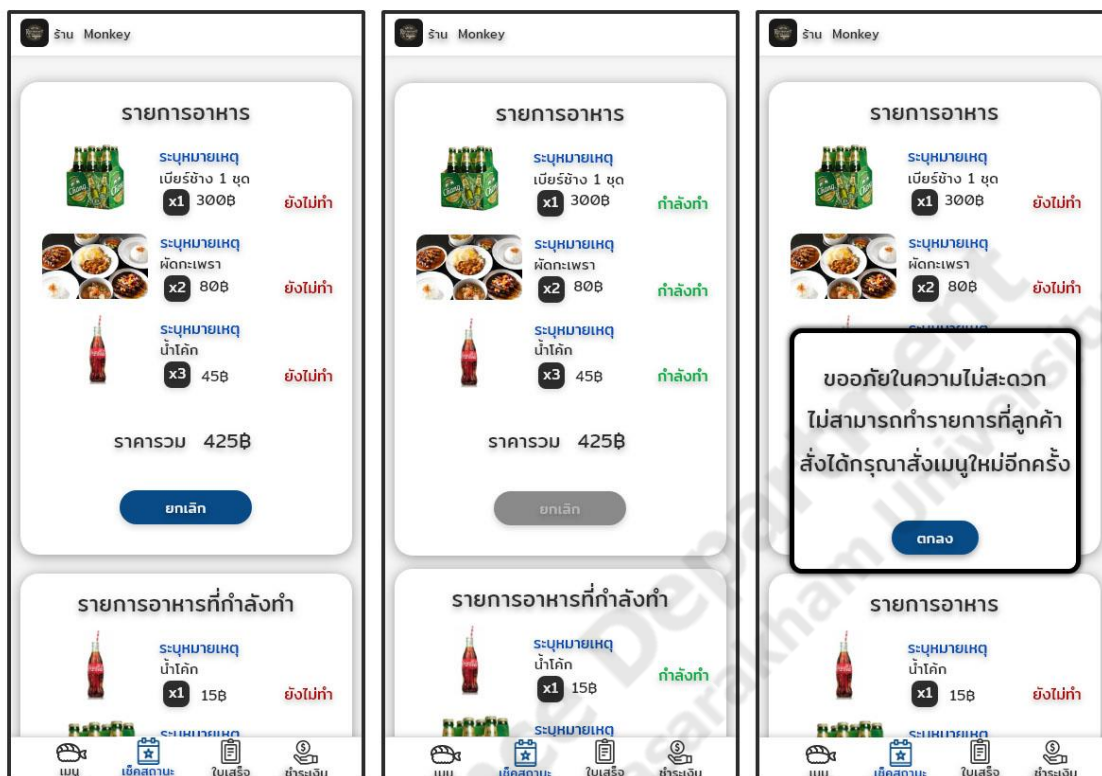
ร้าน Monkey

รายการอาหาร

ระบุหมายเหตุ
เบียร์ช้าง 1 ชุด
x1 300฿ ยังไม่ทำ

ระบุหมายเหตุ
ผัดกะเพรา
x2 80฿ ยังไม่ทำ

ระบุหมายเหตุ
น้ำโค้ก
x3 45฿ ยังไม่ทำ

ราคารวม 425฿

ยกเลิก

รายการอาหารที่กำลังทำ

ระบุหมายเหตุ
น้ำโค้ก
x1 15฿ ยังไม่ทำ

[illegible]

เมนู เช็คสถานะ ใบเสร็จ ชำระเงิน

ร้าน Monkey

รายการอาหาร

ระบุหมายเหตุ
เบียร์ช้าง 1 ชุด
x1 300฿ กำลังทำ

ระบุหมายเหตุ
ผัดกะเพรา
x2 80฿ กำลังทำ

ระบุหมายเหตุ
น้ำโค้ก
x3 45฿ กำลังทำ

ราคารวม 425฿

ยกเลิก

รายการอาหารที่กำลังทำ

ระบุหมายเหตุ
น้ำโค้ก
x1 15฿ กำลังทำ

ระบุหมายเหตุ

เมนู เช็คสถานะ ใบเสร็จ ชำระเงิน

ร้าน Monkey

รายการอาหาร

ระบุหมายเหตุ
เบียร์ช้าง 1 ชุด
x1 300฿ ยังไม่ทำ

ระบุหมายเหตุ
ผัดกะเพรา
x2 80฿ ยังไม่ทำ

ขออภัยในความไม่สะดวก ไม่สามารถทำรายการที่ลูกค้าสั่งได้กรุณาสั่งเมนูใหม่อีกครั้ง

ตกลง

รายการอาหาร

ระบุหมายเหตุ
น้ำโค้ก
x1 15฿ ยังไม่ทำ

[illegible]

เมนู เช็คสถานะ ใบเสร็จ ชำระเงิน